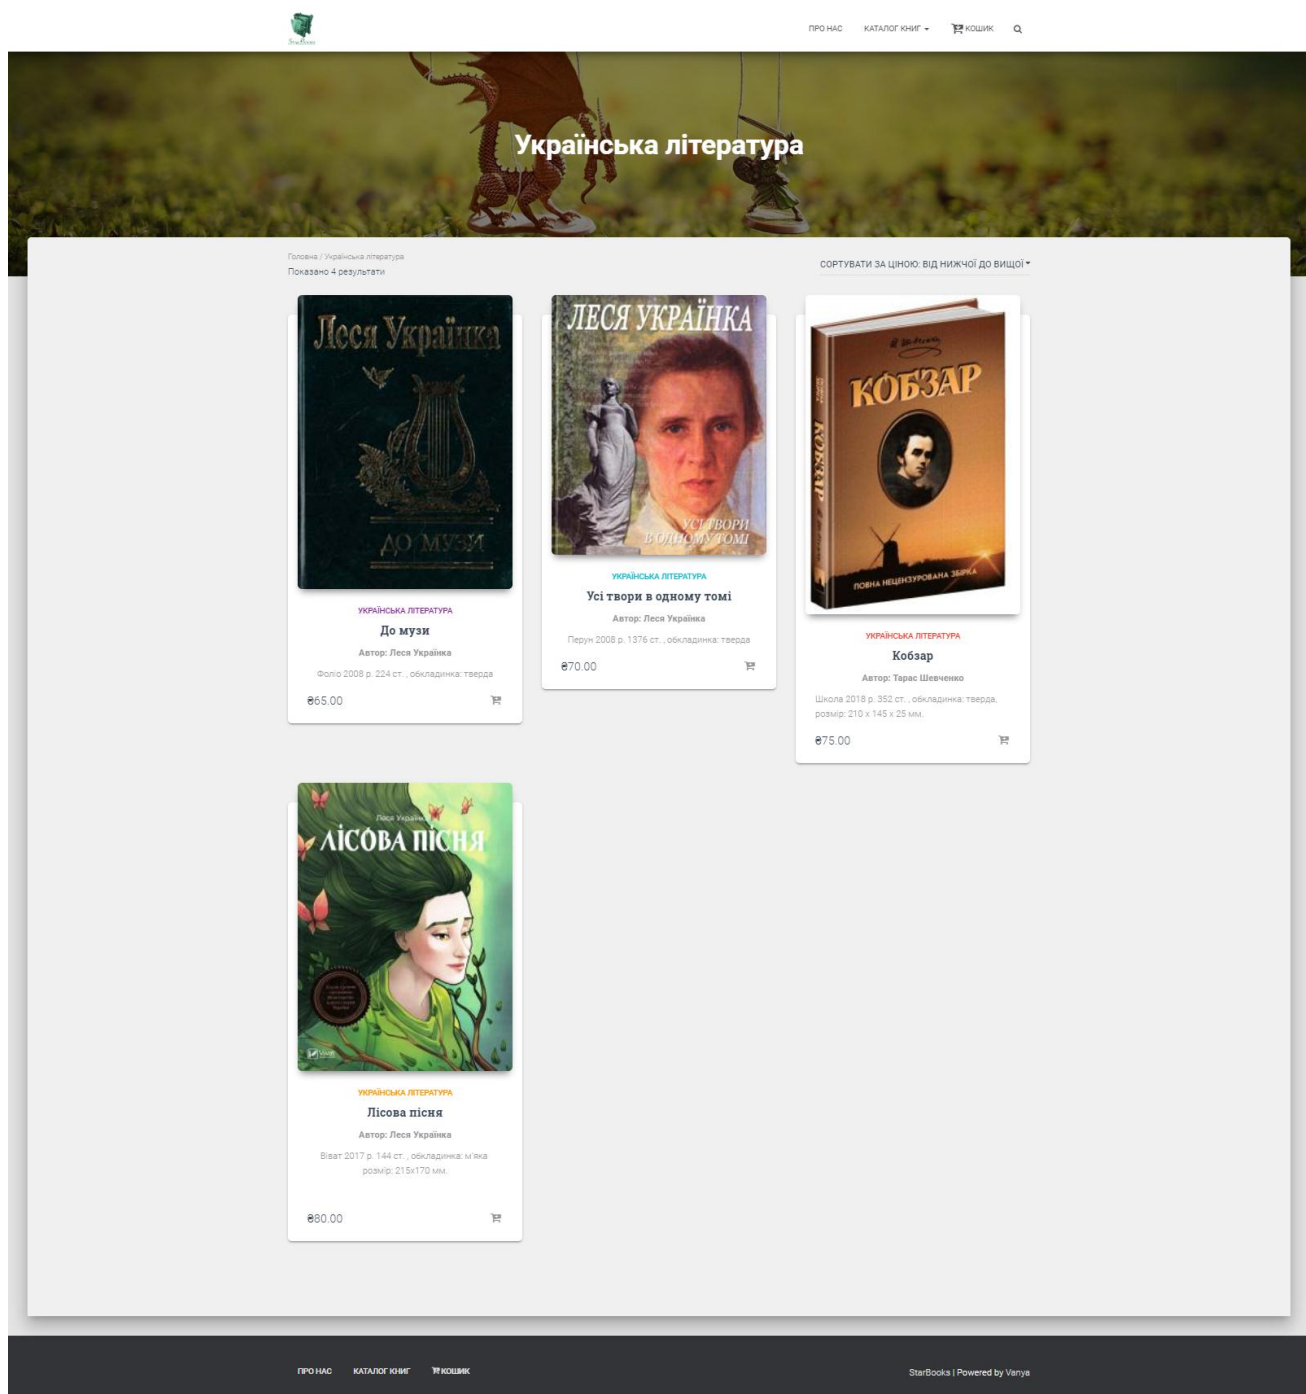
StarBooks

ПРО НАС КАТАЛОГ КНИГ КОШИК

Українська література

Головна / Українська література
Показано 4 результати

СОРТУВАТИ ЗА ЦІНОЮ: ВІД НИЖЧОЇ ДО ВИЩОЇ

Леся Українка
ДО МУЗИ

УКРАЇНСЬКА ЛІТЕРАТУРА
До музи
Автор: Леся Українка
Фоліо 2008 р. 224 ст. , обкладинка: тверда
₴65.00

ЛЕСЯ УКРАЇНКА
УСІ ТВОРИ В ОДНОМУ ТОМІ

УКРАЇНСЬКА ЛІТЕРАТУРА
Усі твори в одному томі
Автор: Леся Українка
Перун 2008 р. 1376 ст. , обкладинка: тверда
₴70.00

Т. Шевченко
КОБЗАР
ПОВНА НЕЦЕНЗУРОВАНА ЗБІРКА

УКРАЇНСЬКА ЛІТЕРАТУРА
Кобзар
Автор: Тарас Шевченко
Школа 2018 р. 352 ст. , обкладинка: тверда, розмір: 210 x 145 x 25 мм.
₴75.00

Леся Українка
ЛІСОВА ПІСНЯ

УКРАЇНСЬКА ЛІТЕРАТУРА
Лісова пісня
Автор: Леся Українка
Віват 2017 р. 144 ст. , обкладинка: м'яка розмір: 215x170 мм.
₴80.00

ПРО НАС КАТАЛОГ КНИГ КОШИК

StarBooks | Powered by Vanya